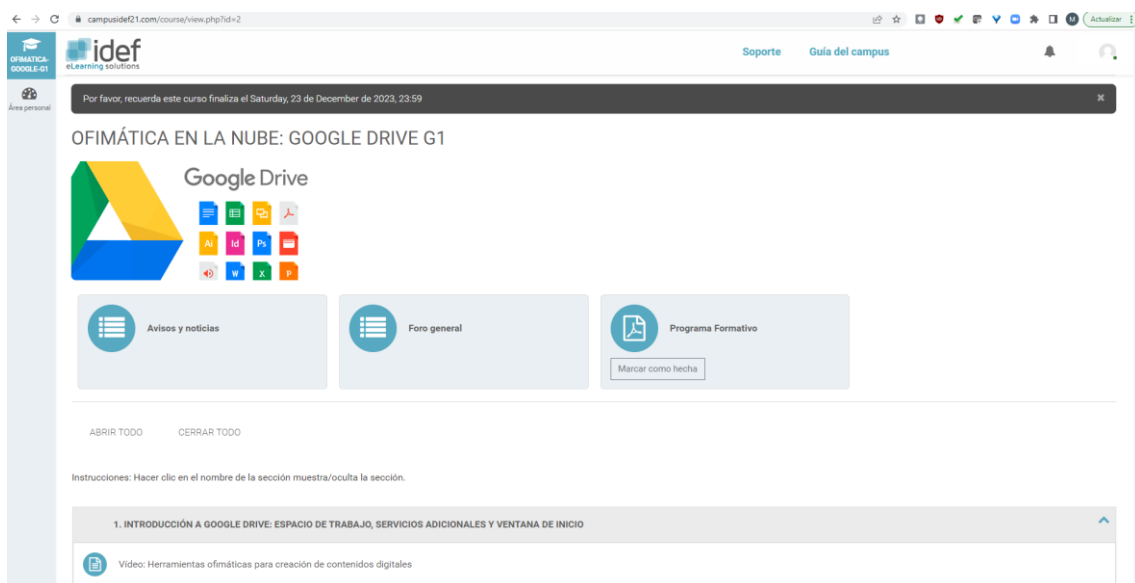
campusidef21.com/course/view.php?id=2

Actualizar

OFIMATICA-GOOGLE-G1

Área personal

idef
eLearning solutions

Soporte Guía del campus

Por favor, recuerda este curso finaliza el Saturday, 23 de December de 2023, 23:59

×

OFIMÁTICA EN LA NUBE: GOOGLE DRIVE G1

Google Drive

Ai Id Ps W X P

Avisos y noticias

Foro general

Programa Formativo

Marcar como hecha

ABRIR TODO CERRAR TODO

Instrucciones: Hacer clic en el nombre de la sección muestra/oculta la sección.

1. INTRODUCCIÓN A GOOGLE DRIVE: ESPACIO DE TRABAJO, SERVICIOS ADICIONALES Y VENTANA DE INICIO

Vídeo: Herramientas ofimáticas para creación de contenidos digitales